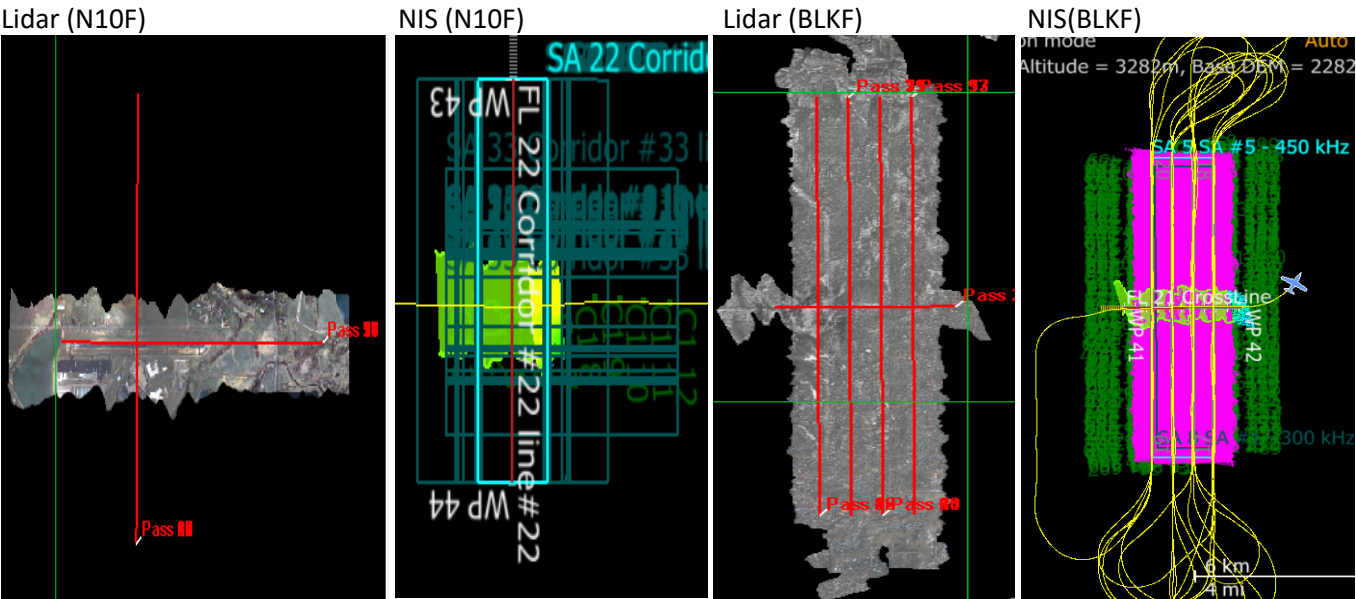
Lidar (N10F)

Pass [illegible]

Pass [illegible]

NIS (N10F)

SA 22 Corrido

WP 43

SA 33 Corridor #33 li

FL 22 Corridor #22 line #22

WP 44

Lidar (BLKF)

Pass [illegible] Pass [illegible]

Pass 2

Pass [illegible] Pass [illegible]

NIS(BLKF)

on mode

Auto

Altitude = 3282m, Base DEM = 2282

SA 5 SA #5 - 450 kHz

FL 21 CrossLine

WP 41

WP 42

SA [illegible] SA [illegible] 300 kHz

6 km

4 mi